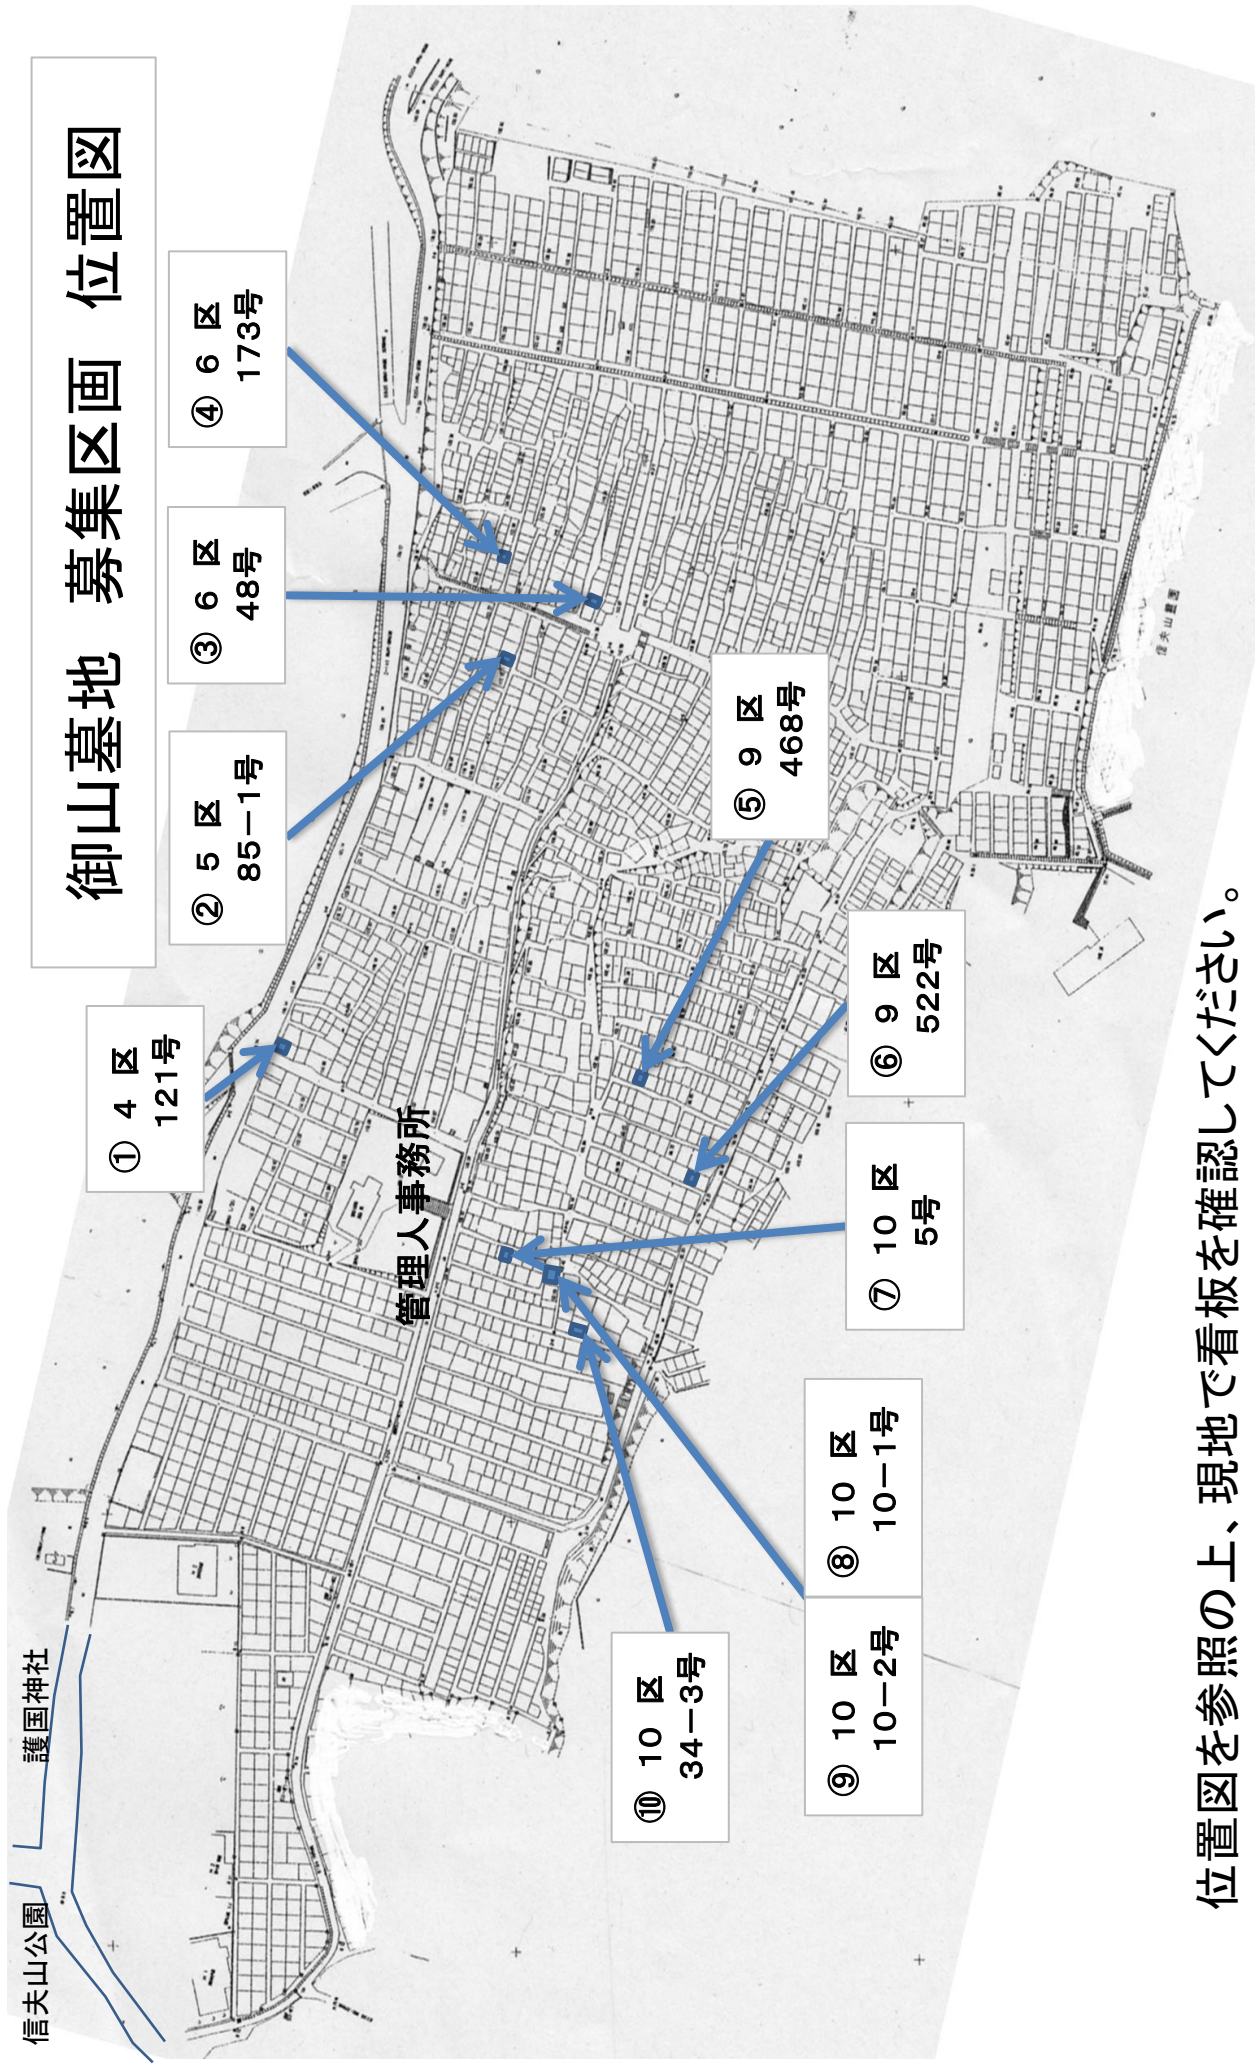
御山墓地　募集区画　位置図

① 4 区
121号

② 5 区
85－1号

③ 6 区
48号

④ 6 区
173号

⑤ 9 区
468号

⑥ 9 区
522号

⑦ 10 区
5号

⑧ 10 区
10－1号

⑨ 10 区
10－2号

⑩ 10 区
34－3号

管理人事務所

護国神社

信夫山公園

位置図を参照の上、現地で看板を確認してください。